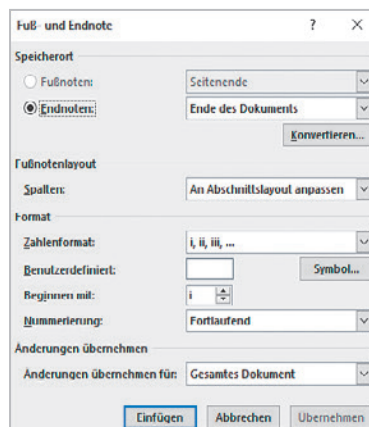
Fuß- und Endnote ? ×

Speicherort

Fußnoten: Seitenende

Endnoten: Ende des Dokuments

Konvertieren...

Fußnotenlayout

Spalten: An Abschnittslayout anpassen

Format

Zahlenformat: i, ii, iii, ...

Benutzerdefiniert: Symbol...

Beginnen mit: i

Nummerierung: Fortlaufend

Änderungen übernehmen

Änderungen übernehmen für: Gesamtes Dokument

Einfügen Abbrechen Übernehmen